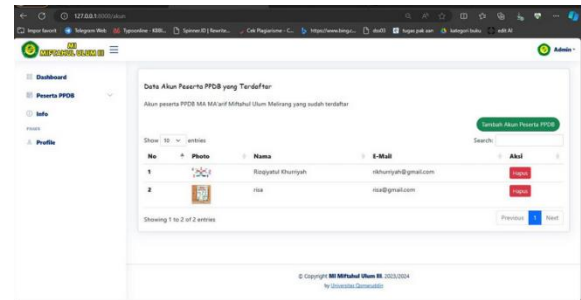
127.0.0.1:8000/akun

Impor favorit | Telegram Web | Typeonline - KBBI... | Spinner.ID | Rewrite... | Cek Plagiarisme - C... | https://www.bing.c... | dsd0 | tugas pak san | kategori buku | edit AI

MI MIFTAHUL ULUM III

Admin

Dashboard
Peserta PPDB
Info
Profile

Data Akun Peserta PPDB yang Terdaftar

Akun peserta PPDB MA MA'arif Miftahul Ulum Melirang yang sudah terdaftar

Tambah Akun Peserta PPDB

Show 10 entries

Search:

| No | Photo | Nama | E-Mail | Aksi |
|---|---|---|---|---|
| 1 | | Roqiyatul Khuriyah | rikhuriyah@gmail.com | Hapus |
| 2 | | risa | risa@gmail.com | Hapus |

Showing 1 to 2 of 2 entries

Previous 1 Next

© Copyright MI Miftahul Ulum III. 2023/2024
by Universitas Qomaruddin